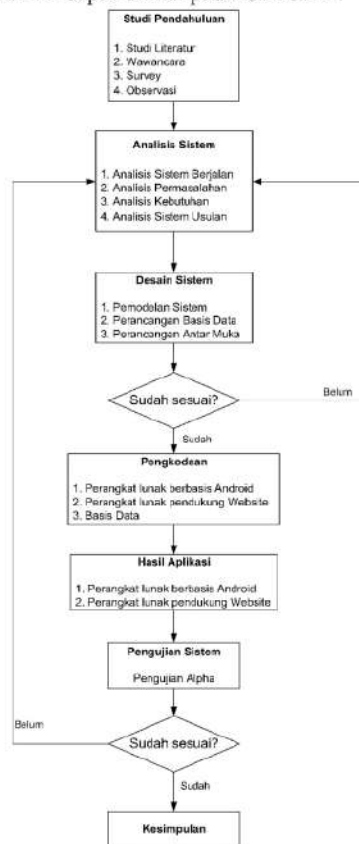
Studi Pendahuluan

1. Studi Literatur
2. Wawancara
3. Survey
4. Observasi

Analisis Sistem

1. Analisis Sistem Berjalan
2. Analisis Permasalahan
3. Analisis Kebutuhan
4. Analisis Sistem Usulan

Desain Sistem

1. Pemodelan Sistem
2. Perancangan Basis Data
3. Perancangan Antar Muka

Sudah sesuai?

Belum

Sudah

Pengkodean

1. Perangkat lunak berbasis Android
2. Perangkat lunak pendukung Website
3. Basis Data

Hasil Aplikasi

1. Perangkat lunak berbasis Android
2. Perangkat lunak pendukung Website

Pengujian Sistem

Pengujian Alpha

Belum

Sudah sesuai?

Sudah

Kesimpulan